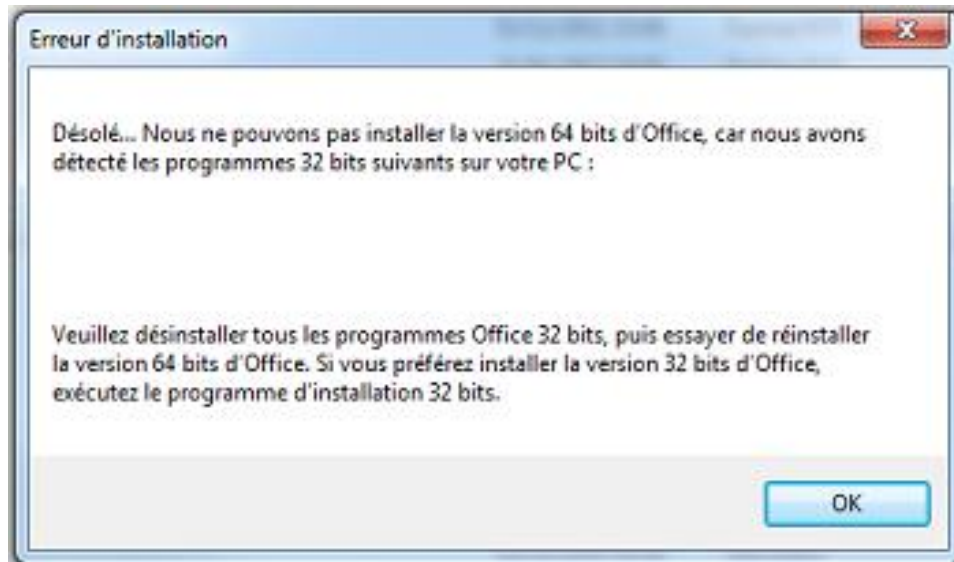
Erreur d'installation

Désolé... Nous ne pouvons pas installer la version 64 bits d'Office, car nous avons détecté les programmes 32 bits suivants sur votre PC :

Veuillez désinstaller tous les programmes Office 32 bits, puis essayer de réinstaller la version 64 bits d'Office. Si vous préférez installer la version 32 bits d'Office, exécutez le programme d'installation 32 bits.

OK